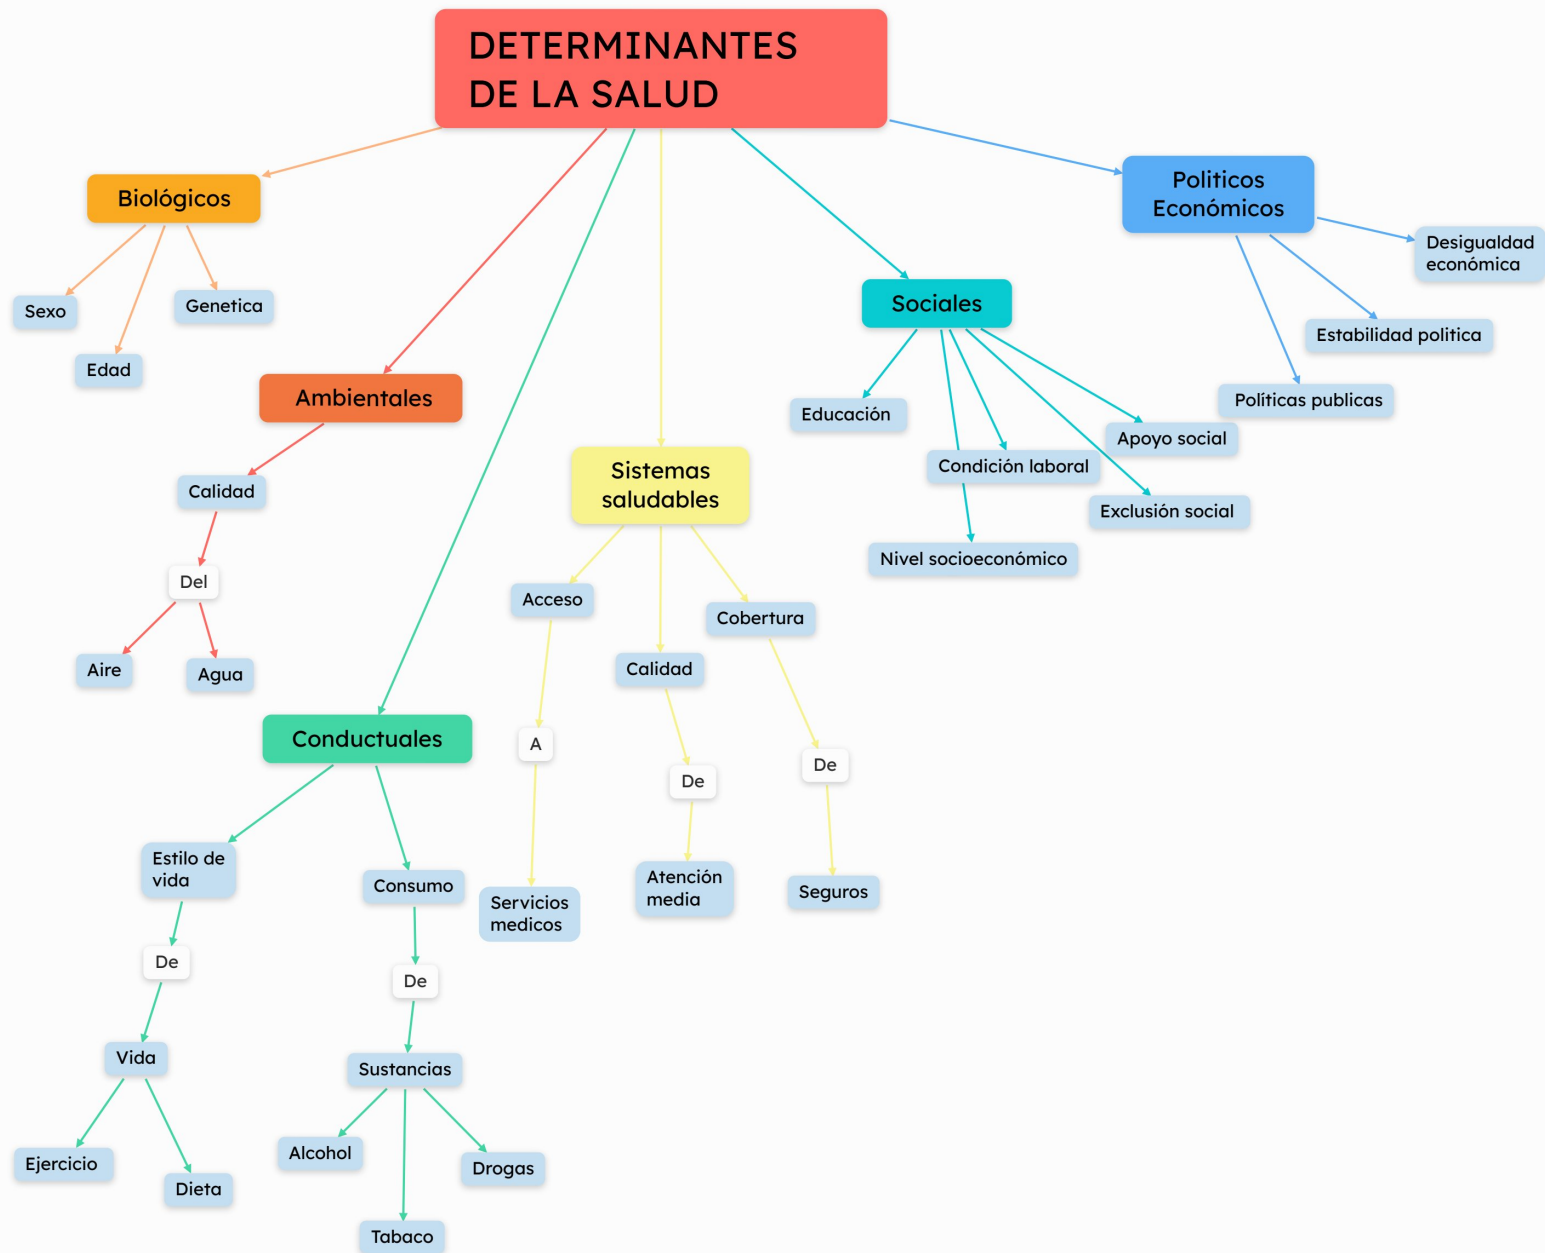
DETERMINANTES DE LA SALUD

Biológicos
Sexo
Edad
Genetica

Ambientales
Calidad
Del
Aire
Agua

Conductuales
Estilo de vida
De
Vida
Ejercicio
Dieta
Consumo
De
Sustancias
Alcohol
Tabaco
Drogas

Sistemas saludables
Acceso
A
Servicios medicos
Calidad
De
Atención media
Cobertura
De
Seguros

Sociales
Educación
Condición laboral
Nivel socioeconómico
Apoyo social
Exclusión social

Politicos Económicos
Desigualdad económica
Estabilidad politica
Políticas publicas